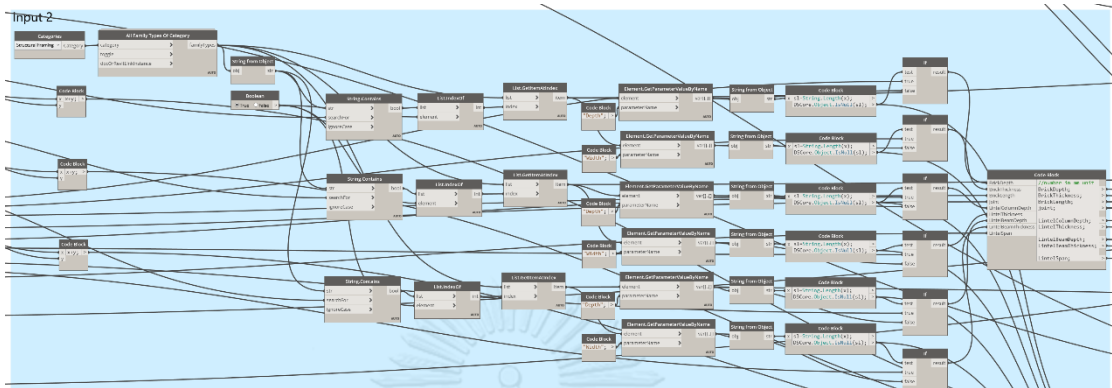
Input 2

Categories
Structural Framing
Category

All Family Types Of Category
category
familyTypes

String from Object
str

Code Block
x

Boolean
True
False

String.Contains
str
searchFor
ignoreCase
bool

List.IndexOf
list
element
int

List.GetItemAtIndex
list
index
item

Code Block
"Depth";

Element.GetParameterValueByName
element
parameterName
var[]..[]

String from Object
obj
str

Code Block
s1=String.Length(a1);
DSCore.Object.IsNull(a1);

If
test
true
false
result

Code Block
"Width";

Element.GetParameterValueByName
element
parameterName

String from Object

Code Block
s1=String.Length(a1);
DSCore.Object.IsNull(a1);

If
test
true
false
result

Code Block
x

String.Contains
str
searchFor
ignoreCase
bool

List.IndexOf
list
element
int

List.GetItemAtIndex
list
index
item

Code Block
"Depth";

Element.GetParameterValueByName
element
parameterName

String from Object

Code Block
s1=String.Length(a1);
DSCore.Object.IsNull(a1);

If
test
true
false
result

Code Block
"Width";

Element.GetParameterValueByName
element
parameterName

String from Object

Code Block
s1=String.Length(a1);
DSCore.Object.IsNull(a1);

If
test
true
false
result

Code Block
//Number to an unit
BrickDepth;
BrickThickness;
BrickLength;
Joint;
ListColumnDepth;
ListThickness;
ListBeamDepth;
ListBeamThickness;
ListSpan;

Code Block
x

String.Contains
str
searchFor
ignoreCase
bool

List.IndexOf
list
element
int

List.GetItemAtIndex
list
index
item

Code Block
"Depth";

Element.GetParameterValueByName
element
parameterName

String from Object

Code Block
s1=String.Length(a1);
DSCore.Object.IsNull(a1);

If
test
true
false
result

Code Block
"Width";

Element.GetParameterValueByName
element
parameterName

String from Object

Code Block
s1=String.Length(a1);
DSCore.Object.IsNull(a1);

If
test
true
false
result